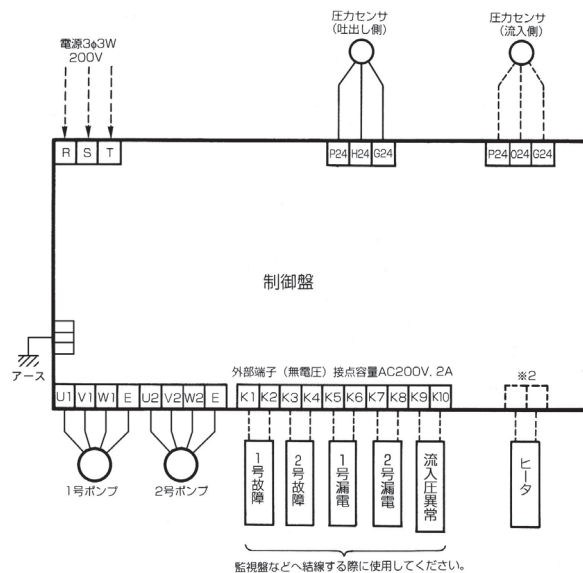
電源3φ3W
200V

R S T

圧力センサ
(吐出し側)

P24 H24 G24

圧力センサ
(流入側)

P24 O24 G24

制御盤

アース

U1 V1 W1 E U2 V2 W2 E

1号ポンプ

2号ポンプ

外部端子(無電圧)接点容量AC200V. 2A

K1 K2 K3 K4 K5 K6 K7 K8 K9 K10

1号故障

2号故障

1号漏電

2号漏電

流入圧異常

※2

ヒータ

監視盤などへ結線する際に使用してください。